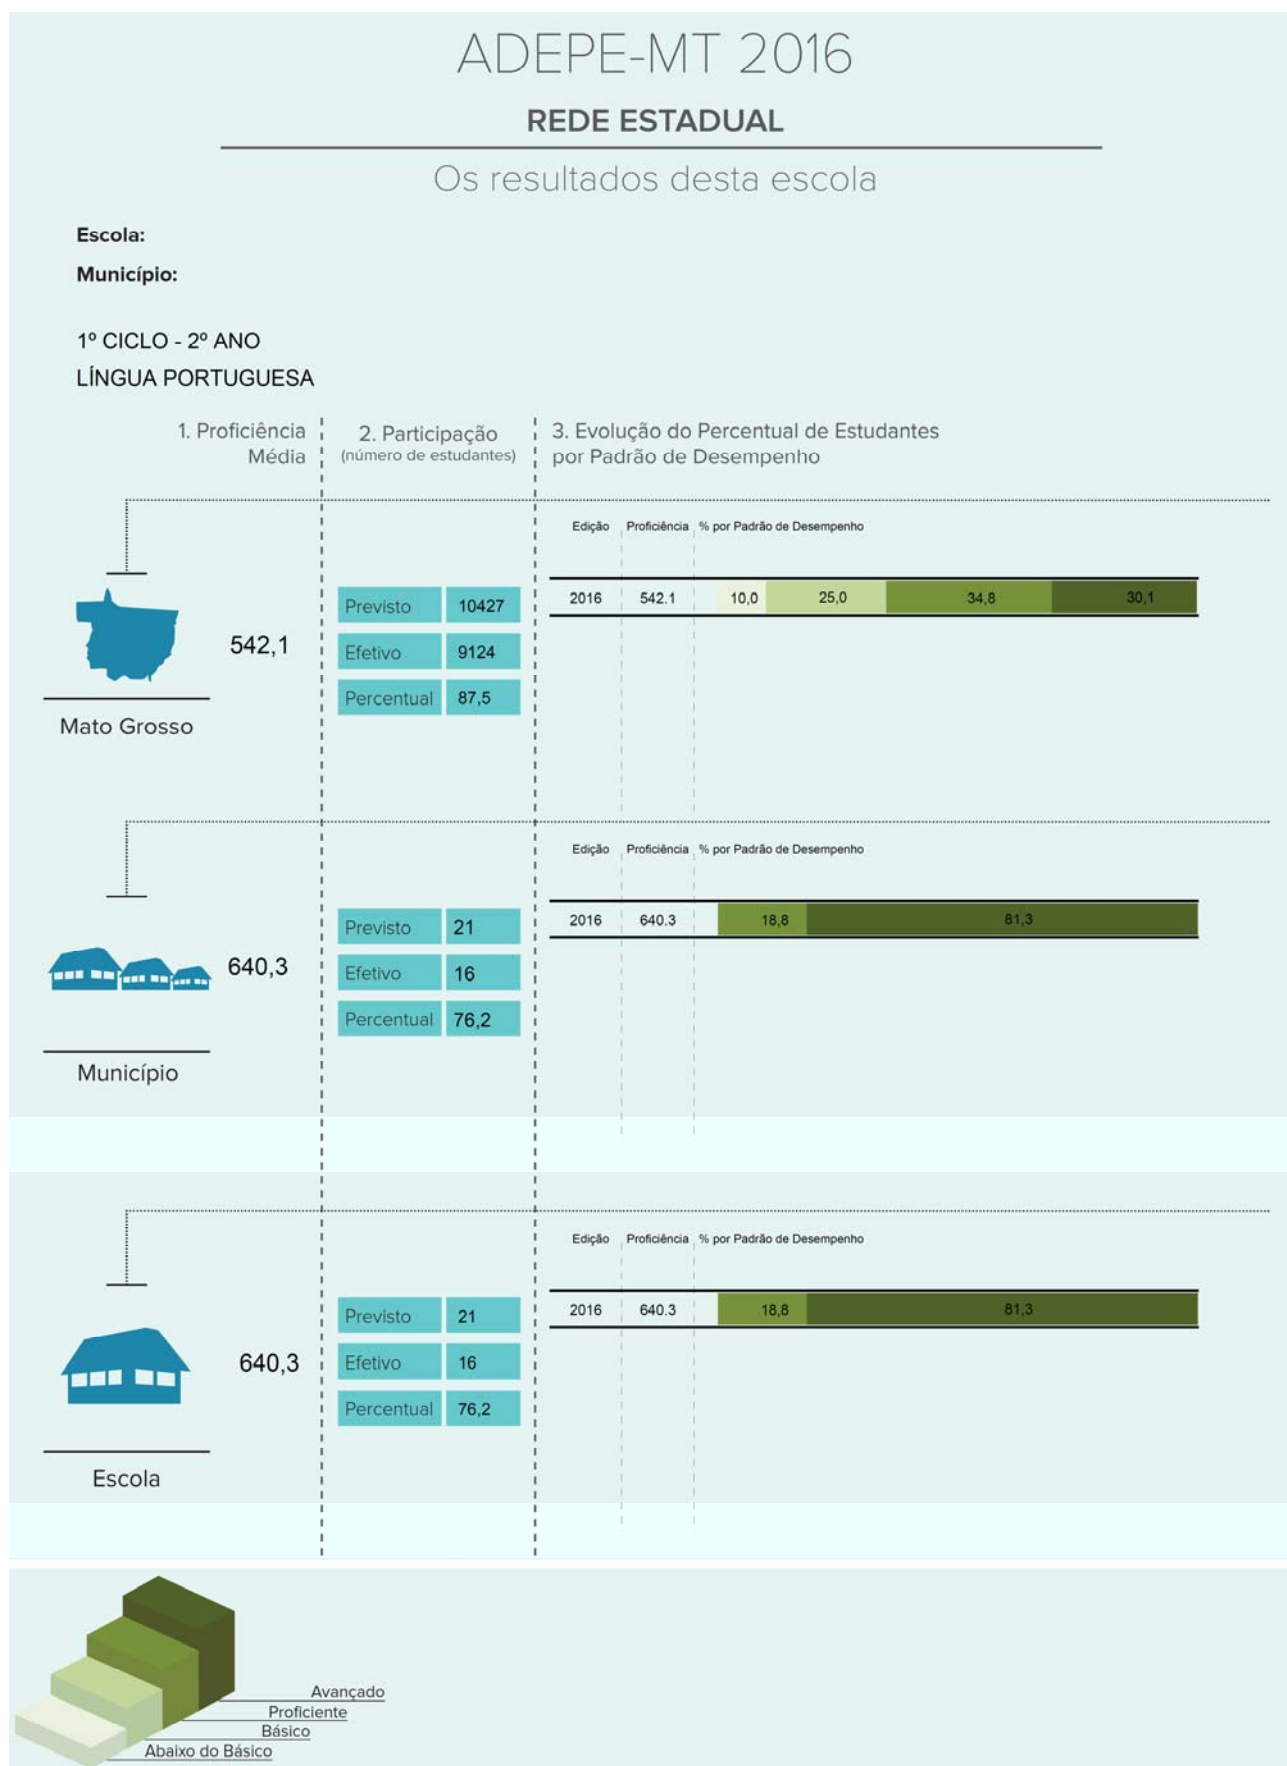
ADEPE-MT 2016

REDE ESTADUAL

Os resultados desta escola

Escola:

Município:

1º CICLO - 2º ANO
LÍNGUA PORTUGUESA

1. Proficiência Média

2. Participação (número de estudantes)

3. Evolução do Percentual de Estudantes por Padrão de Desempenho

542,1

| Previsto | 10427 |
|---|---|
| Efetivo | 9124 |
| Percentual | 87,5 |

Mato Grosso

| Edição | Proficiência | % por Padrão de Desempenho | | | |
|---|---|---|---|---|---|
| 2016 | 542.1 | 10,0 | 25,0 | 34,8 | 30,1 |

640,3

| Previsto | 21 |
|---|---|
| Efetivo | 16 |
| Percentual | 76,2 |

Município

| Edição | Proficiência | % por Padrão de Desempenho | |
|---|---|---|---|
| 2016 | 640.3 | 18,8 | 81,3 |

640,3

| Previsto | 21 |
|---|---|
| Efetivo | 16 |
| Percentual | 76,2 |

Escola

| Edição | Proficiência | % por Padrão de Desempenho | |
|---|---|---|---|
| 2016 | 640.3 | 18,8 | 81,3 |

Avançado
Proficiente
Básico
Abaixo do Básico